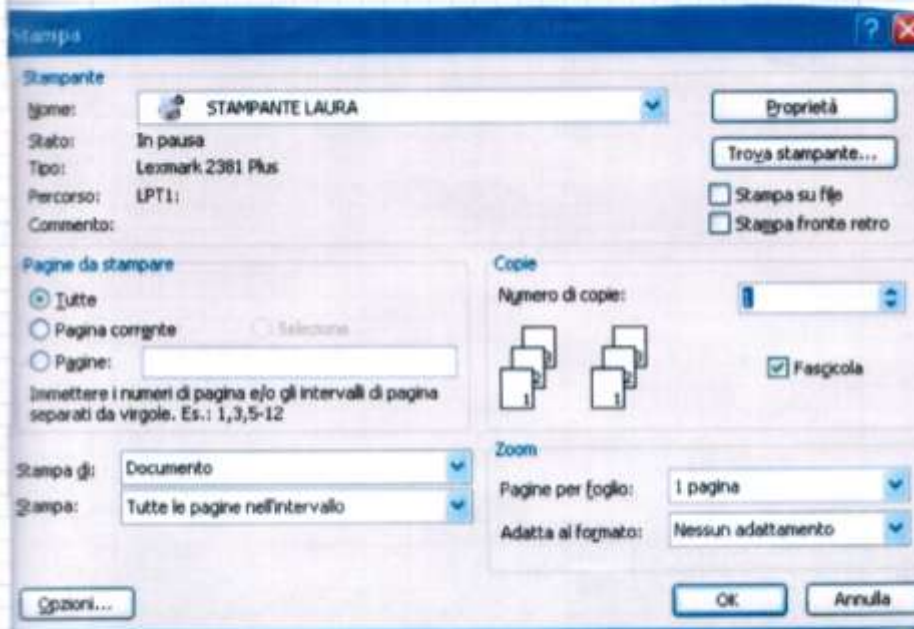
Stampa

Stampante

Nome: STAMPANTE LAURA

Proprietà

Stato: In pausa

Tipo: Lexmark 2381 Plus

Trova stampante...

Percorso: LPT1:

Stampa su file

Commento:

Stampa fronte retro

Pagine da stampare

Tutte

Pagina corrente

Selezione

Pagine:

Immettere i numeri di pagina e/o gli intervalli di pagina separati da virgole. Es.: 1,3,5-12

Copie

Numero di copie: 1

Fascicola

Stampa di: Documento

Stampa: Tutte le pagine nell'intervallo

Zoom

Pagine per foglio: 1 pagina

Adatta al formato: Nessun adattamento

Opzioni...

OK

Annulla